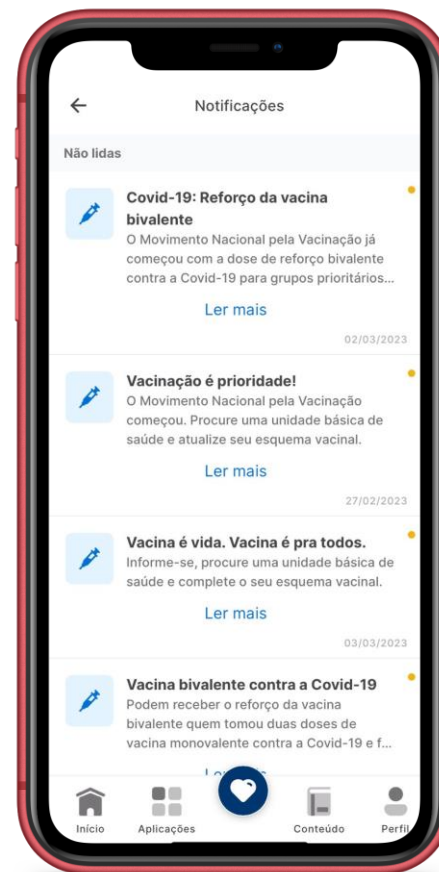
Notificações

Não lidas

Covid-19: Reforço da vacina bivalente
O Movimento Nacional pela Vacinação já começou com a dose de reforço bivalente contra a Covid-19 para grupos prioritários...

Ler mais

02/03/2023

Vacinação é prioridade!
O Movimento Nacional pela Vacinação começou. Procure uma unidade básica de saúde e atualize seu esquema vacinal.

Ler mais

27/02/2023

Vacina é vida. Vacina é pra todos.
Informe-se, procure uma unidade básica de saúde e complete o seu esquema vacinal.

Ler mais

03/03/2023

Vacina bivalente contra a Covid-19
Podem receber o reforço da vacina bivalente quem tomou duas doses de vacina monovalente contra a Covid-19 e f...

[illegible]

Início
Aplicações
Conteúdo
Perfil